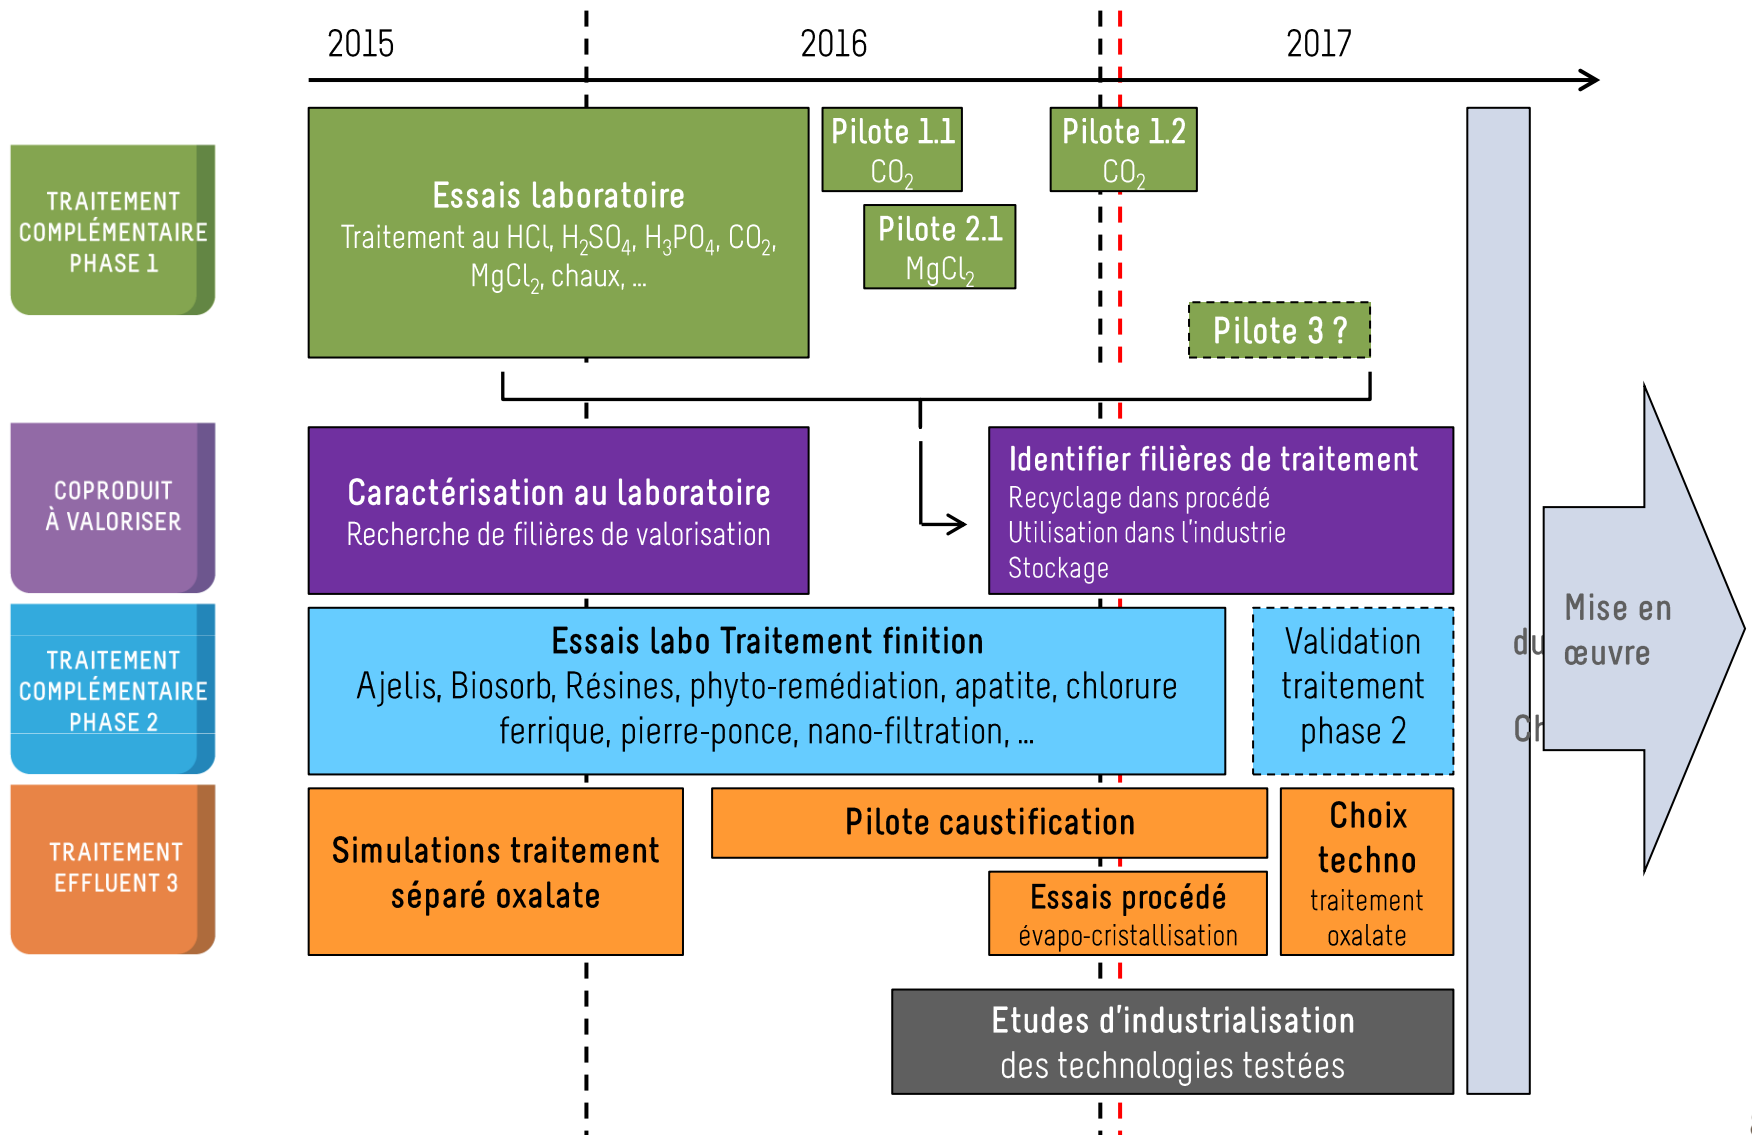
2015

2016

2017

TRAITEMENT COMPLÉMENTAIRE PHASE 1

Essais laboratoire
Traitement au HCl, $H_2SO_4$, $H_3PO_4$, $CO_2$, $MgCl_2$, chaux, ...

Pilote 1.1
$CO_2$

Pilote 2.1
$MgCl_2$

Pilote 1.2
$CO_2$

Pilote 3 ?

COPRODUIT À VALORISER

Caractérisation au laboratoire
Recherche de filières de valorisation

Identifier filières de traitement
Recyclage dans procédé
Utilisation dans l'industrie
Stockage

TRAITEMENT COMPLÉMENTAIRE PHASE 2

Essais labo Traitement finition
Ajelis, Biosorb, Résines, phyto-remédiation, apatite, chlorure ferrique, pierre-ponce, nano-filtration, ...

Validation traitement phase 2

TRAITEMENT EFFLUENT 3

Simulations traitement séparé oxalate

Pilote caustification

Essais procédé
évapo-cristallisation

Choix techno
traitement oxalate

Etudes d'industrialisation
des technologies testées

du

Ch

Mise en œuvre